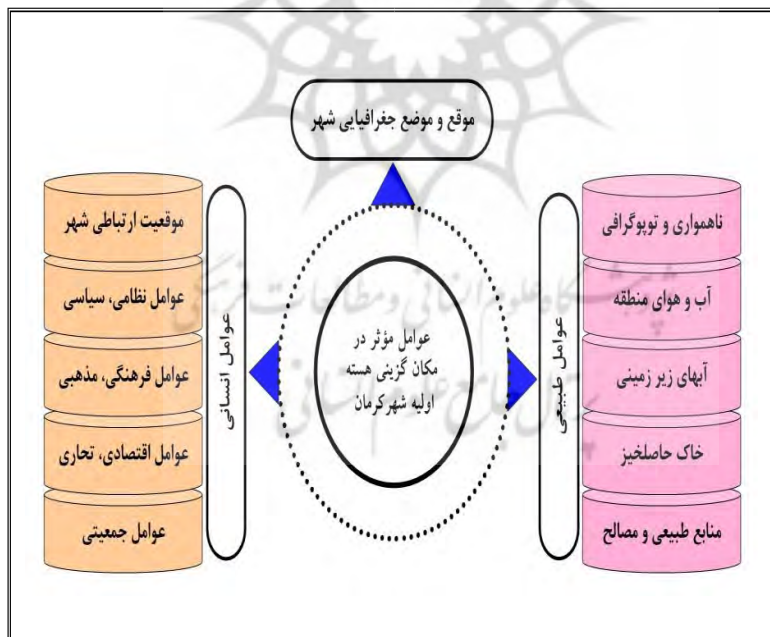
موقع و موضع جغرافیایی شهر

ناهمواری و توپوگرافی
آب و هوای منطقه
آبهای زیر زمینی
خاک حاصلخیز
منابع طبیعی و مصالح

عوامل طبیعی

عوامل مؤثر در مکان گزینی هسته اولیه شهرکرمان

عوامل انسانی

موقعیت ارتباطی شهر
عوامل نظامی، سیاسی
عوامل فرهنگی، مذهبی
عوامل اقتصادی، تجاری
عوامل جمعیتی